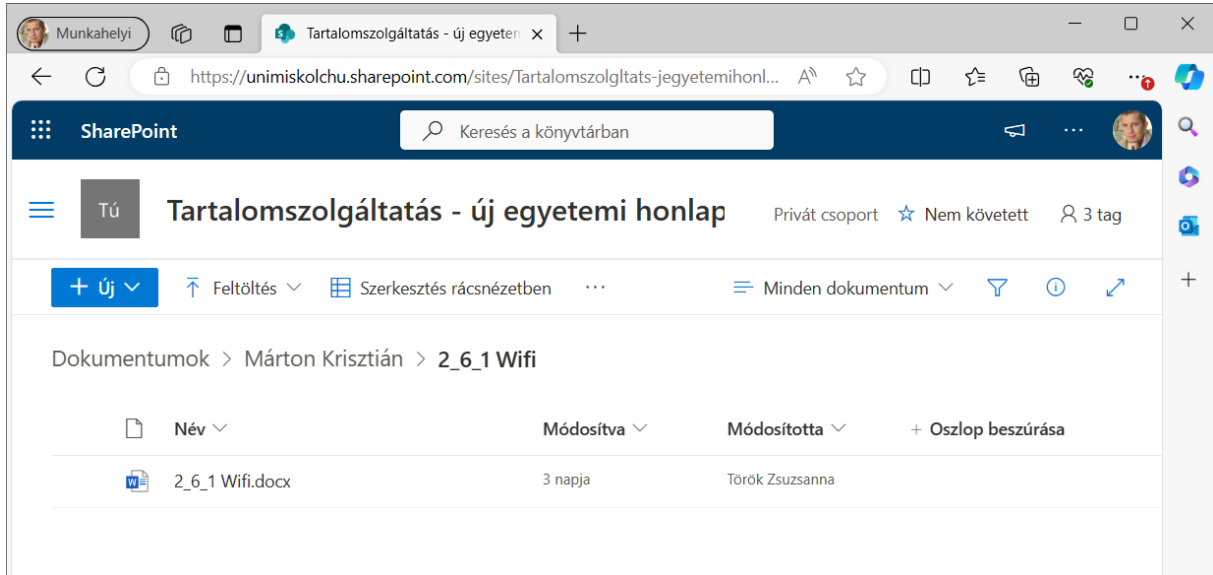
Munkahelyi

Tartalomszolgáltatás - új egyetem ×

+

https://unimiskolchu.sharepoint.com/sites/Tartalomszolgltats-jegyetemihonl...

SharePoint

Keresés a könyvtárban

Tú

Tartalomszolgáltatás - új egyetemi honlap

Privát csoport

Nem követett

3 tag

+ Új

Feltöltés

Szerkesztés rácsnézetben

···

Minden dokumentum

Dokumentumok > Márton Krisztián > 2_6_1 Wifi

| | Név | Módosítva | Módosította | + Oszlop beszúrása |
|---|---|---|---|---|
| | 2_6_1 Wifi.docx | 3 napja | Török Zsuzsanna | |